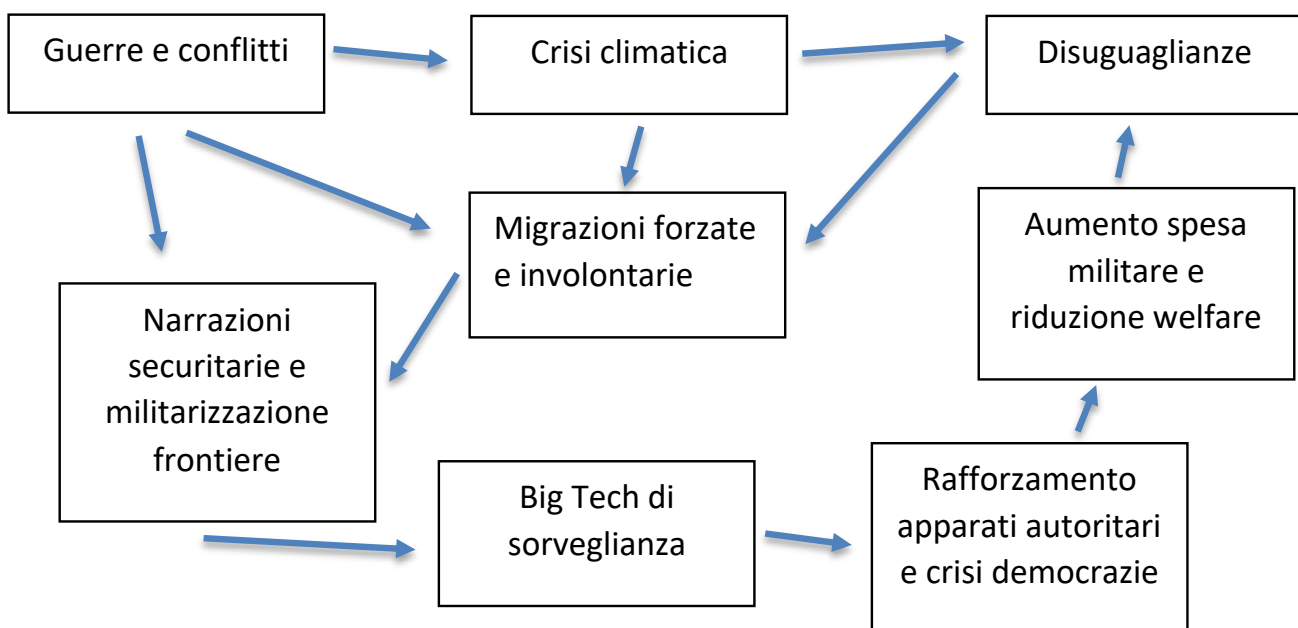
Guerre e conflitti

Crisi climatica

Disuguaglianze

Migrazioni forzate e involontarie

Aumento spesa militare e riduzione welfare

Narrazioni securitarie e militarizzazione frontiere

Big Tech di sorveglianza

Rafforzamento apparati autoritari e crisi democrazie